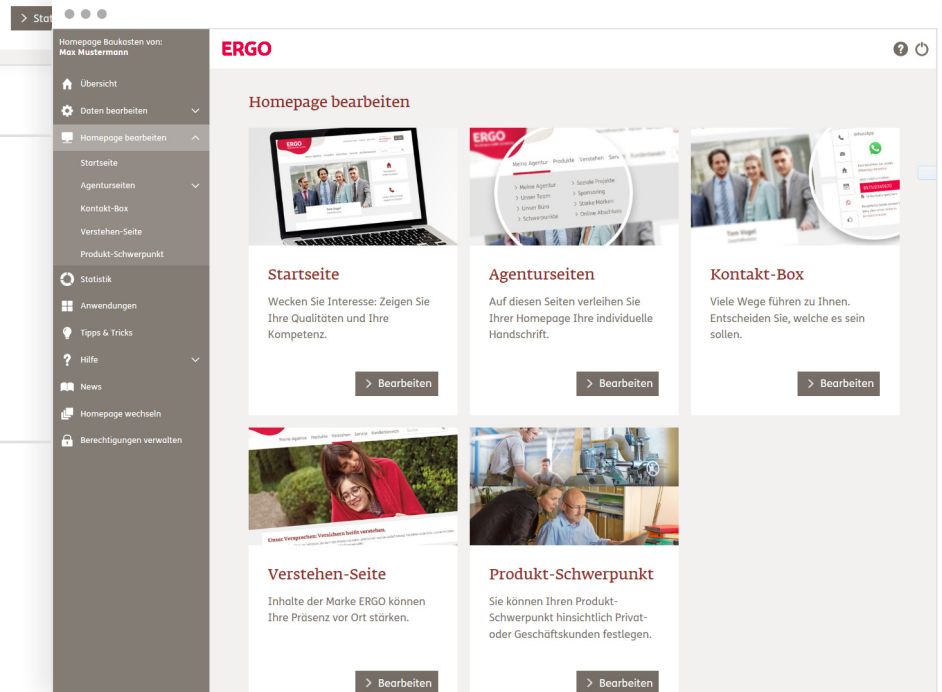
> Stat

Homepage Baukasten von:
Max Mustermann

Übersicht
Daten bearbeiten
Homepage bearbeiten
Startseite
Agenturseiten
Kontakt-Box
Verstehen-Seite
Produkt-Schwerpunkt
Statistik
Anwendungen
Tipps & Tricks
Hilfe
News
Homepage wechseln
Berechtigungen verwalten

ERGO

Homepage bearbeiten

Meine Agentur Produkte Verstehen Serv

> Meine Agentur
> Unser Team
> Unser Büro
> Schwerpunkte

> Soziale Projekte
> Sponsoring
> Starke Marken
> Online Abschluss

Startseite
Wecken Sie Interesse: Zeigen Sie Ihre Qualitäten und Ihre Kompetenz.
> Bearbeiten

Agenturseiten
Auf diesen Seiten verleihen Sie Ihrer Homepage Ihre individuelle Handschrift.
> Bearbeiten

Kontakt-Box
Viele Wege führen zu Ihnen. Entscheiden Sie, welche es sein sollen.
> Bearbeiten

Unser Versprechen: Versichern heißt verstehen.

Verstehen-Seite
Inhalte der Marke ERGO können Ihre Präsenz vor Ort stärken.
> Bearbeiten

Produkt-Schwerpunkt
Sie können Ihren Produkt-Schwerpunkt hinsichtlich Privat- oder Geschäftskunden festlegen.
> Bearbeiten